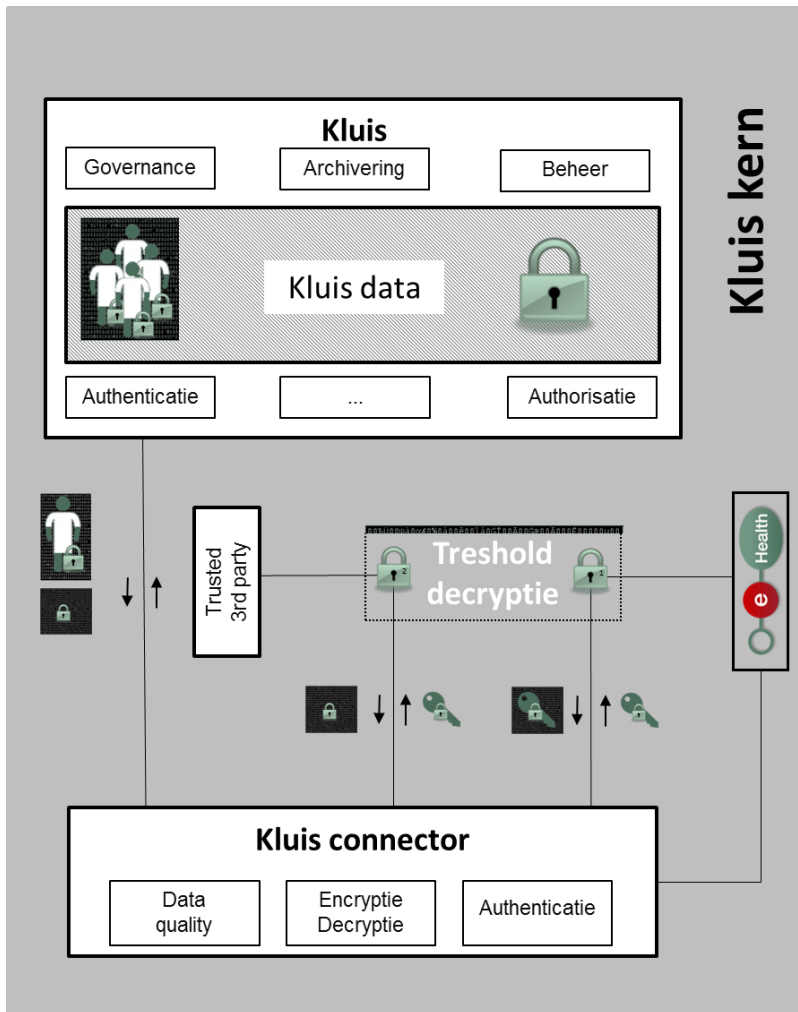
Kluis kern

Kluis

Governance

Archivering

Beheer

Kluis data

Authenticatie

...

Authorisatie

Trusted 3rd party

Treshold decryptie

Health

e

Kluis connector

Data quality

Encryptie Decryptie

Authenticatie